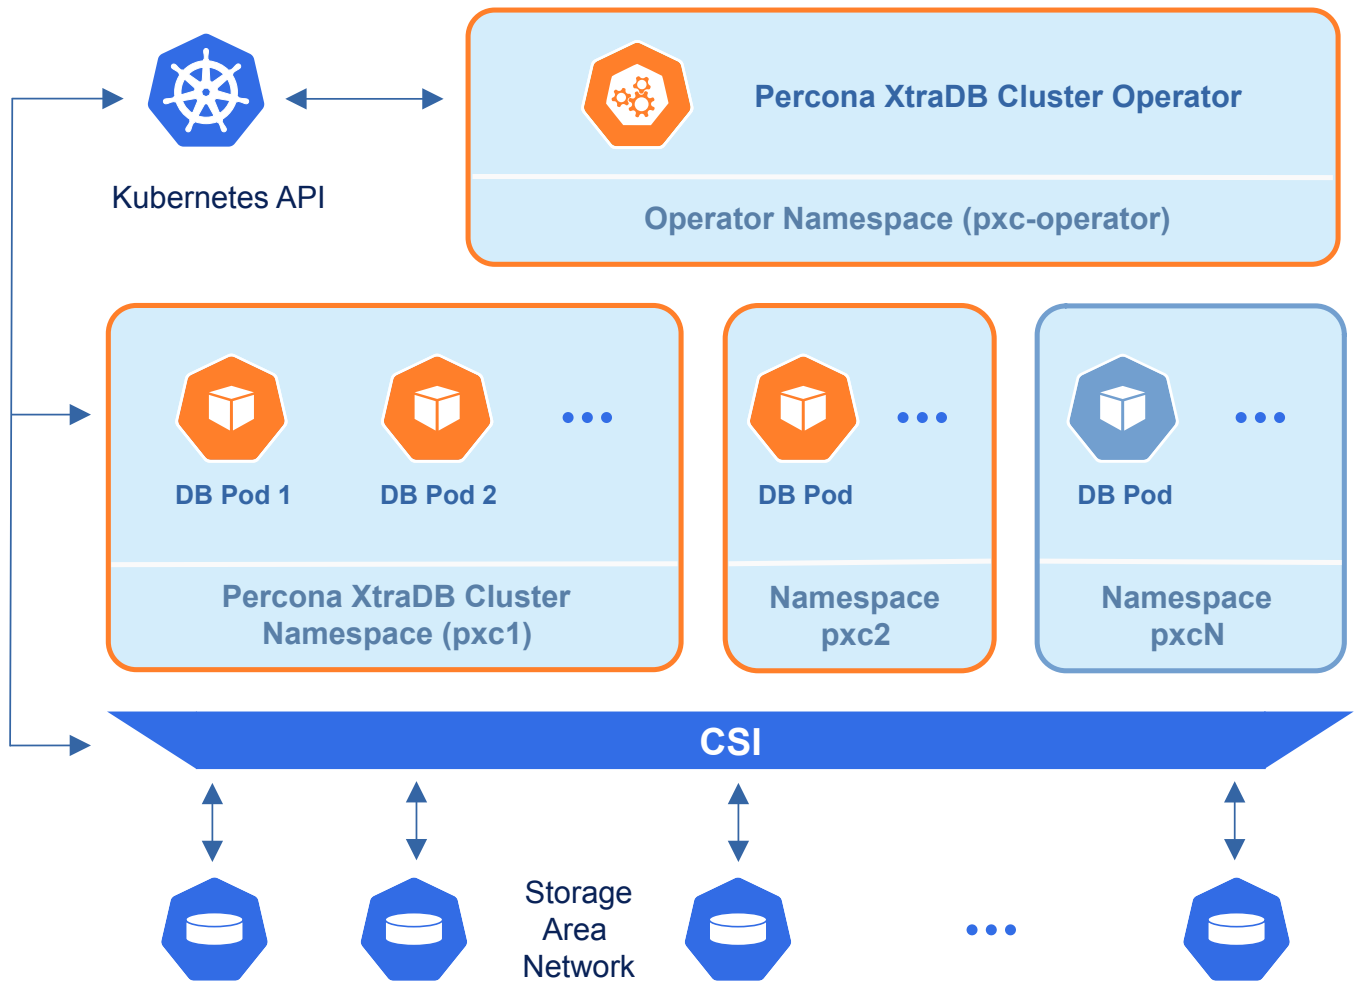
Kubernetes API

Percona XtraDB Cluster Operator

Operator Namespace (pxc-operator)

DB Pod 1

DB Pod 2

...

Percona XtraDB Cluster Namespace (pxc1)

DB Pod

...

Namespace pxc2

DB Pod

...

Namespace pxcN

CSI

Storage Area Network

...